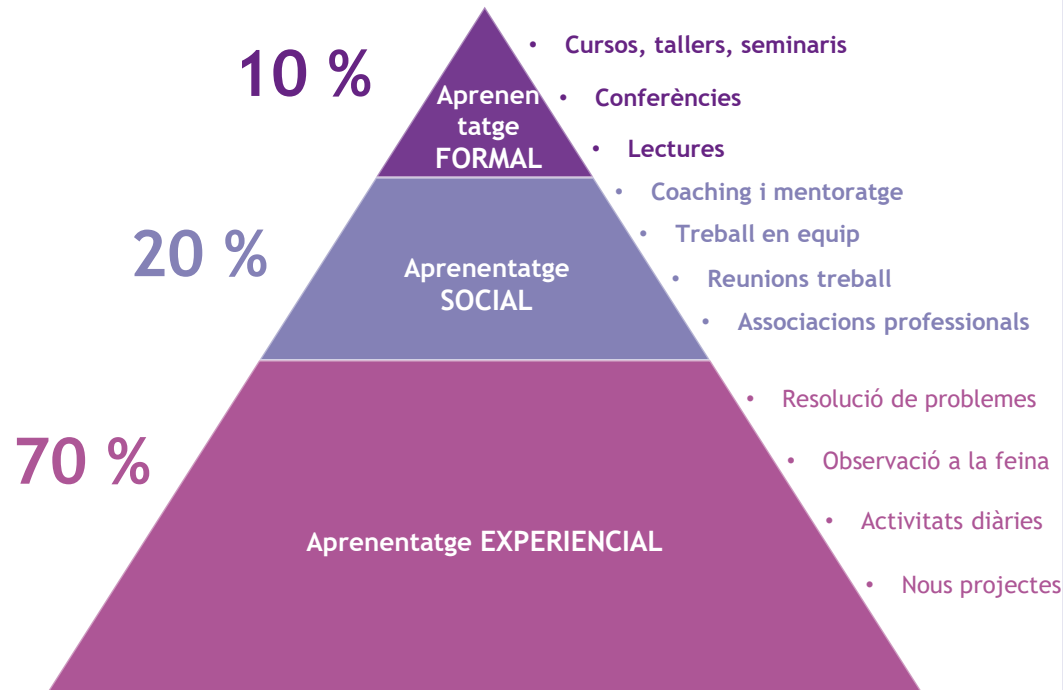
10 %

Aprenentatge FORMAL

- Cursos, tallers, seminaris
- Conferències
- Lectures

20 %

Aprenentatge SOCIAL

- Coaching i mentoratge
- Treball en equip
- Reunions treball
- Associacions professionals

70 %

Aprenentatge EXPERIENCIAL

- Resolució de problemes
- Observació a la feina
- Activitats diàries
- Nous projectes